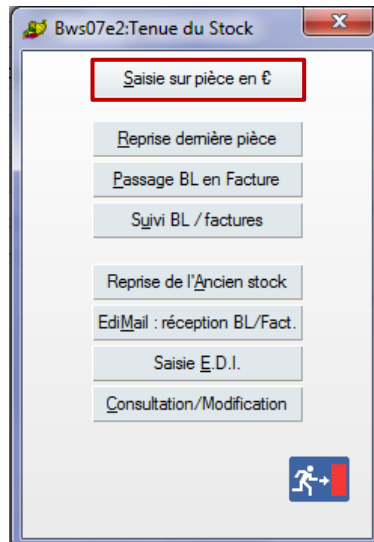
Bws07e2:Tenue du Stock

Saisie sur pièce en €

Reprise dernière pièce

Passage BL en Facture

Suivi BL / factures

Reprise de l'Ancien stock

EdiMail : réception BL/Fact.

Saisie E.D.I.

Consultation/Modification